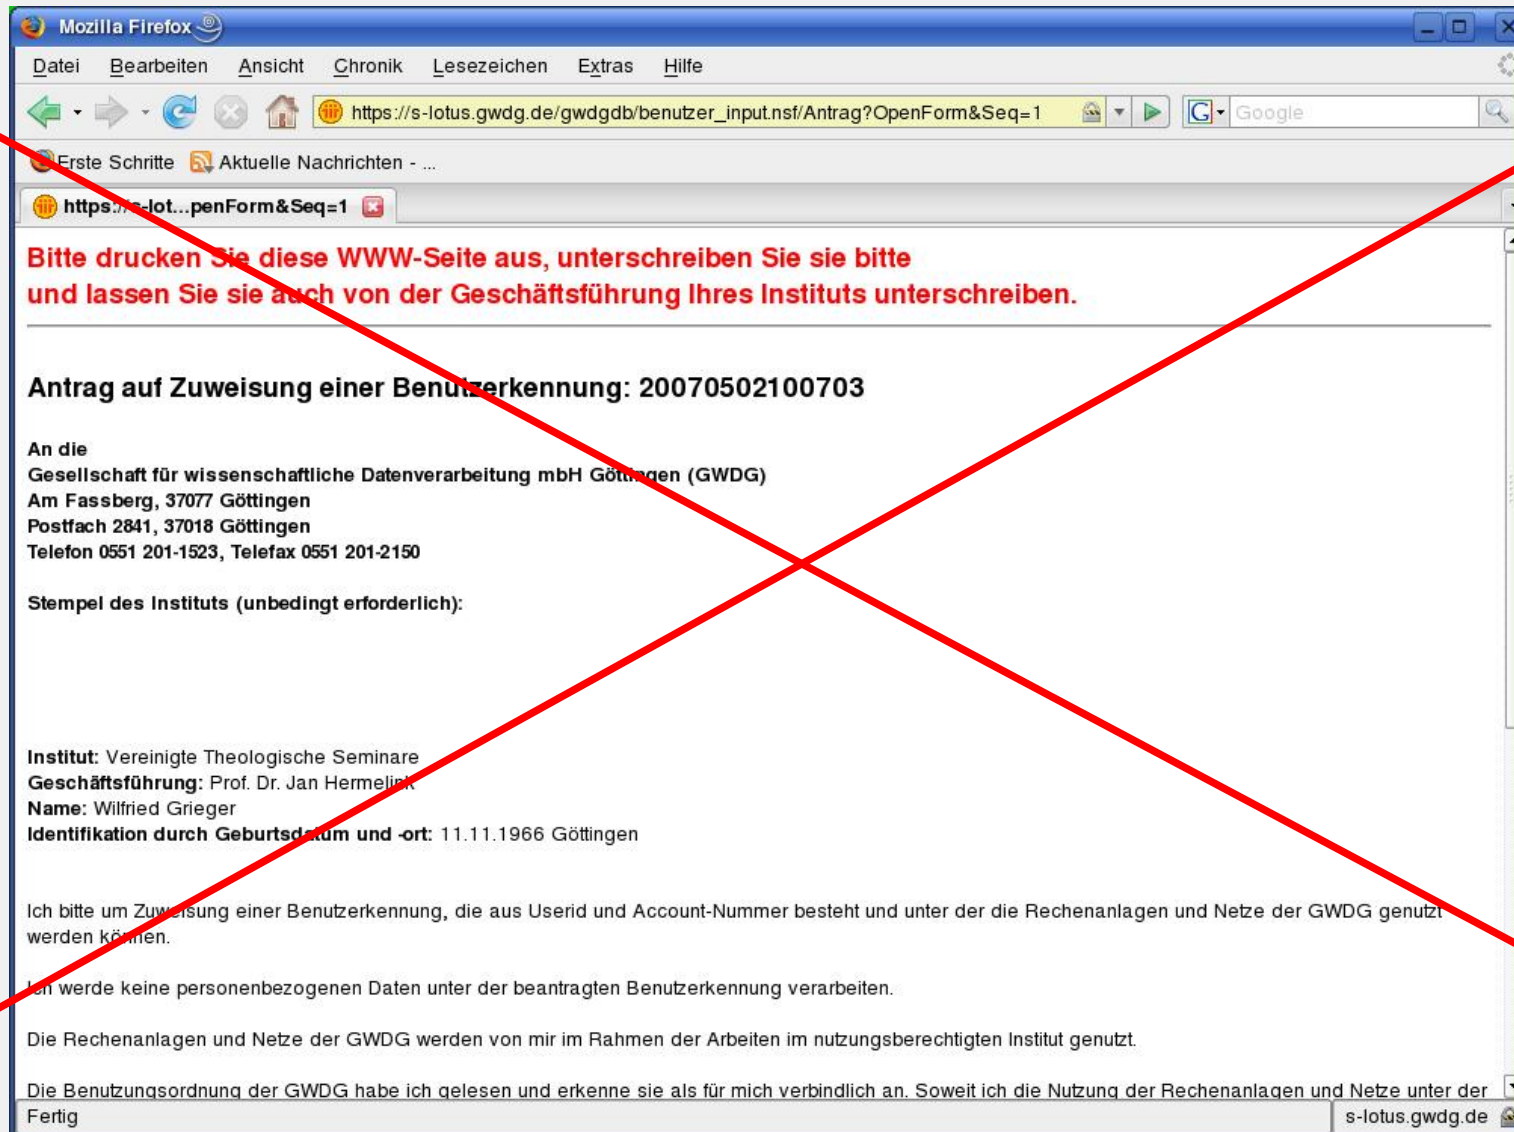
Mozilla Firefox

Datei Bearbeiten Ansicht Chronik Lesezeichen Extras Hilfe

https://s-lotus.gwdg.de/gwdgdb/benutzer_input.nsf/Antrag?OpenForm&Seq=1

Google

Erste Schritte Aktuelle Nachrichten - ...

https://s-lot...penForm&Seq=1

Bitte drucken Sie diese WWW-Seite aus, unterschreiben Sie sie bitte und lassen Sie sie auch von der Geschäftsführung Ihres Instituts unterschreiben.

Antrag auf Zuweisung einer Benutzerkennung: 20070502100703

An die
Gesellschaft für wissenschaftliche Datenverarbeitung mbH Göttingen (GWDG)
Am Fassberg, 37077 Göttingen
Postfach 2841, 37018 Göttingen
Telefon 0551 201-1523, Telefax 0551 201-2150

Stempel des Instituts (unbedingt erforderlich):

Institut: Vereinigte Theologische Seminare
Geschäftsführung: Prof. Dr. Jan Hermelink
Name: Wilfried Grieger
Identifikation durch Geburtsdatum und -ort: 11.11.1966 Göttingen

Ich bitte um Zuweisung einer Benutzerkennung, die aus Userid und Account-Nummer besteht und unter der die Rechenanlagen und Netze der GWDG genutzt werden können.

Ich werde keine personenbezogenen Daten unter der beantragten Benutzerkennung verarbeiten.

Die Rechenanlagen und Netze der GWDG werden von mir im Rahmen der Arbeiten im nutzungsberechtigten Institut genutzt.

Die Benutzungsordnung der GWDG habe ich gelesen und erkenne sie als für mich verbindlich an. Soweit ich die Nutzung der Rechenanlagen und Netze unter der

Fertig

s-lotus.gwdg.de